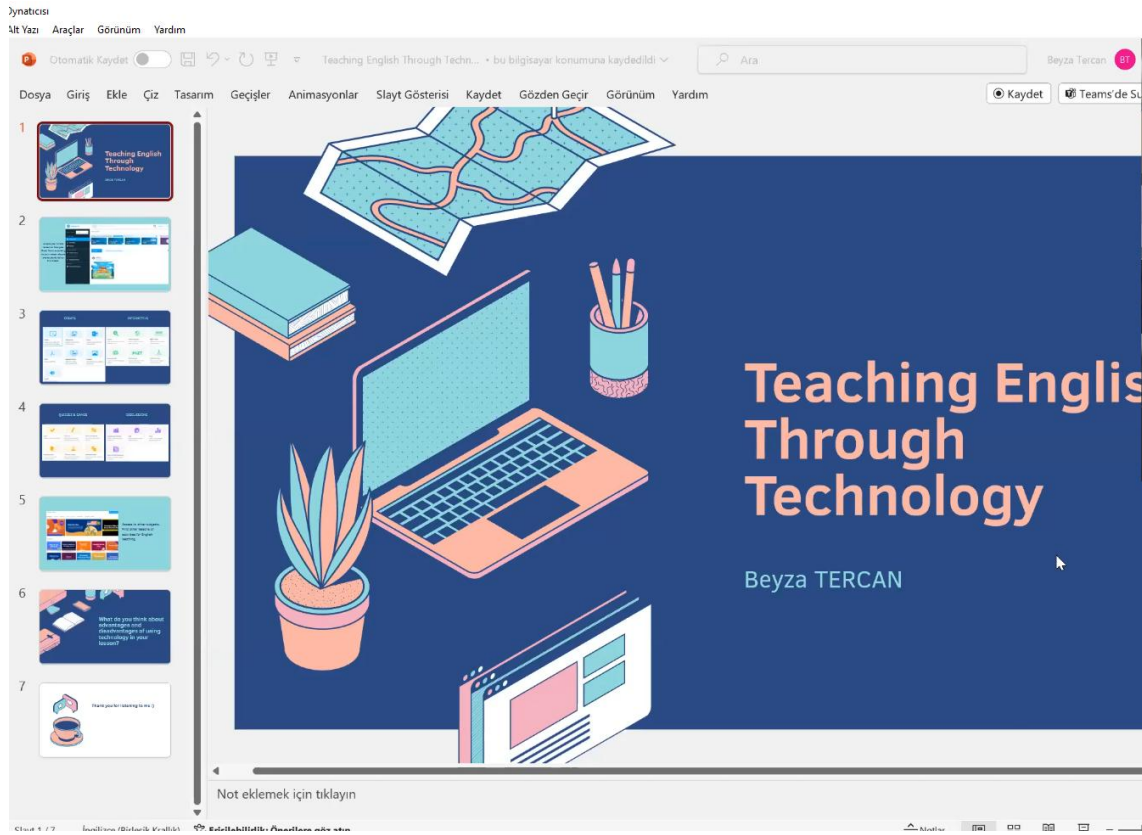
ynatıcısı
Alt Yazı Araçlar Görünüm Yardım

Otomatik Kaydet Teaching English Through Techn... • bu bilgisayar konumuna kaydedildi Ara Beyza Tercan BT

Dosya Giriş Ekle Çiz Tasarım Geçişler Animasyonlar Slayt Gösterisi Kaydet Gözden Geçir Görünüm Yardım Kaydet Teams'de Su

1
Teaching English Through Technology
2
3
4
5
6
What do you think about advantages and disadvantages of using technology in your lesson?
7
Thank you for listening to me :)

Teaching Englis
Through
Technology

Beyza TERCAN

Not eklemek için tıklayın

Slayt 1 / 7 İngilizce (Birleşik Krallık) Erişilebilirlik: Önerilere göz atın Notlar